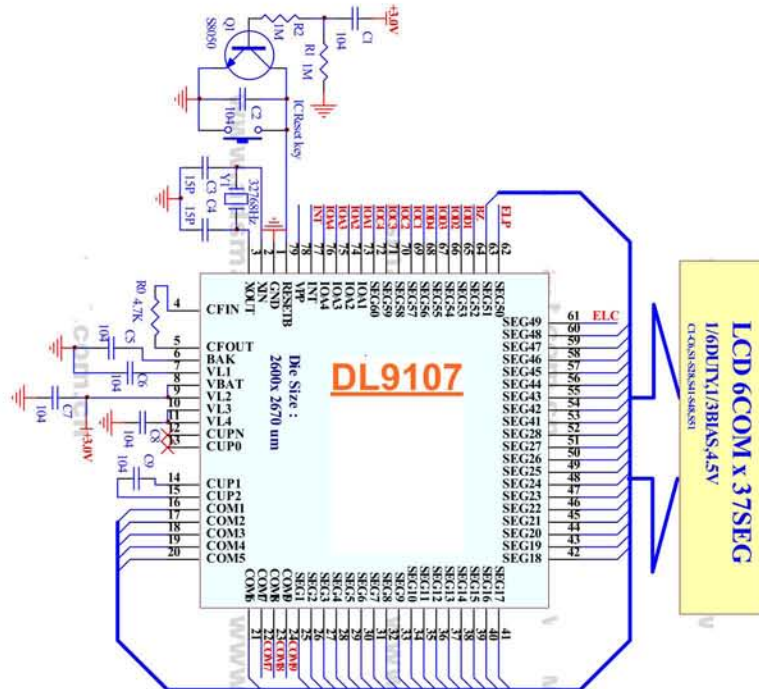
Q1
S8050
R2 1M
C1 104
+3.0V
R1 1M
C2 104
IC Reset key
Y1 32768Hz
C3 15P
C4 15P

DL9107
Die Size :
2600x 2670 um

CFIN 4
CFOUT 5
BAK 6
VL1 7
VBAT 8
VL2 9
VL3 10
VL4 11
CUPN 12
CUP0 13
CUP1 14
CUP2 15
COM1 16
COM2 17
COM3 18
COM4 19
COM5 20

R0 4.7K
C5 104
C6 104
C7 104
C8 104
C9 104
+3.0V

XOUT 1
XIN 2
GND 3
RESETB 79
VPP 78
INT 77
IOA3 76
IOA2 75
IOA1 74
IOA0 73
SEG60 72
SEG59 71
SEG58 70
SEG57 69
SEG56 68
SEG55 67
SEG54 66
SEG53 65
SEG52 64
SEG51 63
SEG50 62

INT IOA3 IOA2 IOA1 IOA0 IOC3 IOC2 IOC1 IOC0 IOB3 IOB2 IOB1 IOB0 BZ ELP

SEG49 61 ELC
SEG48 60
SEG47 59
SEG46 58
SEG45 57
SEG44 56
SEG43 55
SEG42 54
SEG41 53
SEG28 52
SEG27 51
SEG26 50
SEG25 49
SEG24 48
SEG23 47
SEG22 46
SEG21 45
SEG20 44
SEG19 43
SEG18 42

COM6 21
COM7 22
COM8 23
COM0 24
SEG1 25
SEG2 26
SEG3 27
SEG4 28
SEG5 29
SEG6 30
SEG7 31
SEG8 32
SEG9 33
SEG10 34
SEG11 35
SEG12 36
SEG13 37
SEG14 38
SEG15 39
SEG16 40
SEG17 41

COM7 COM8 COM0

LCD 6COM x 37SEG
1/6DUTY,1/3BIAS,4.5V
C1-C6,S1-S28,S41-S48,S51